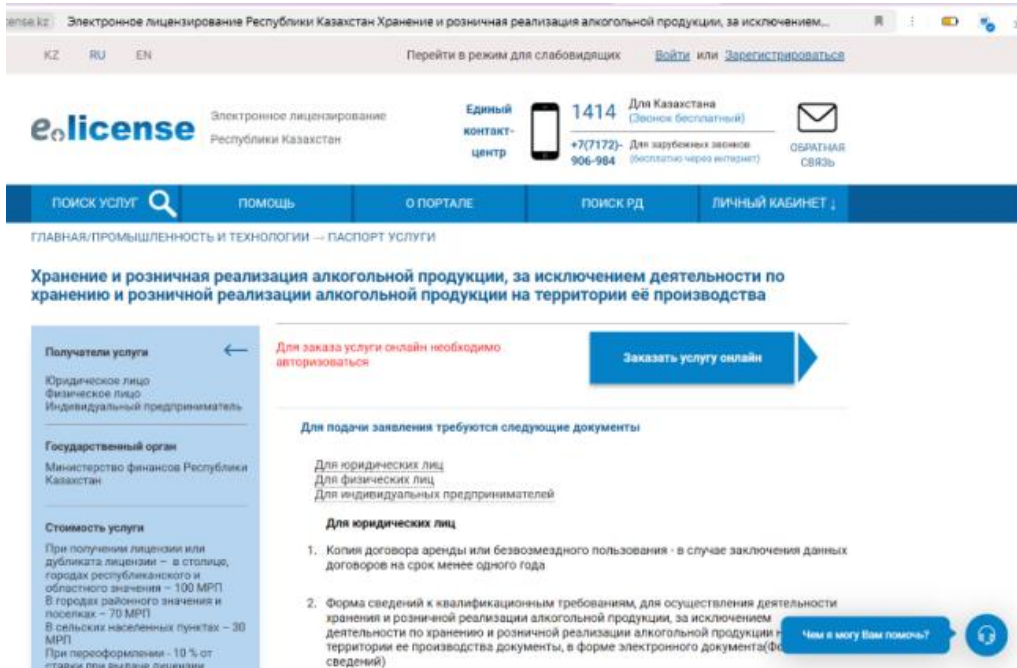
cense.kz  Электронное лицензирование Республики Казахстан Хранение и розничная реализация алкогольной продукции, за исключением...

KZ RU EN

Перейти в режим для слабовидящих  Войти или Зарегистрироваться

e-license  Электронное лицензирование Республики Казахстан

Единый контакт-центр

1414  Для Казахстана (Звонок бесплатный)

+7(7172)-906-984  Для зарубежных звонков (бесплатно через интернет)

ОБРАТНАЯ СВЯЗЬ

ПОИСК УСЛУГ  ПОМОЩЬ  О ПОРТАЛЕ  ПОИСК РД  ЛИЧНЫЙ КАБИНЕТ ↓

ГЛАВНАЯ/ПРОМЫШЛЕННОСТЬ И ТЕХНОЛОГИИ → ПАСПОРТ УСЛУГИ

Хранение и розничная реализация алкогольной продукции, за исключением деятельности по хранению и розничной реализации алкогольной продукции на территории её производства

Получатели услуги

Юридическое лицо
Физическое лицо
Индивидуальный предприниматель

Государственный орган

Министерство финансов Республики Казахстан

Стоимость услуги

При получении лицензии или дубликата лицензии – в столице, городах республиканского и областного значения – 100 МРП
В городах районного значения и поселках – 70 МРП
В сельских населенных пунктах – 30 МРП
При переоформлении - 10 % от ставки при выдаче лицензии

Для заказа услуги онлайн необходимо авторизоваться

Заказать услугу онлайн

Для подачи заявления требуются следующие документы

Для юридических лиц
Для физических лиц
Для индивидуальных предпринимателей

Для юридических лиц

1. Копия договора аренды или безвозмездного пользования - в случае заключения данных договоров на срок менее одного года

2. Форма сведений к квалификационным требованиям, для осуществления деятельности хранения и розничной реализации алкогольной продукции, за исключением деятельности по хранению и розничной реализации алкогольной продукции н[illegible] территории ее производства документы, в форме электронного документа(Фо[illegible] сведений)

Чем я могу Вам помочь?